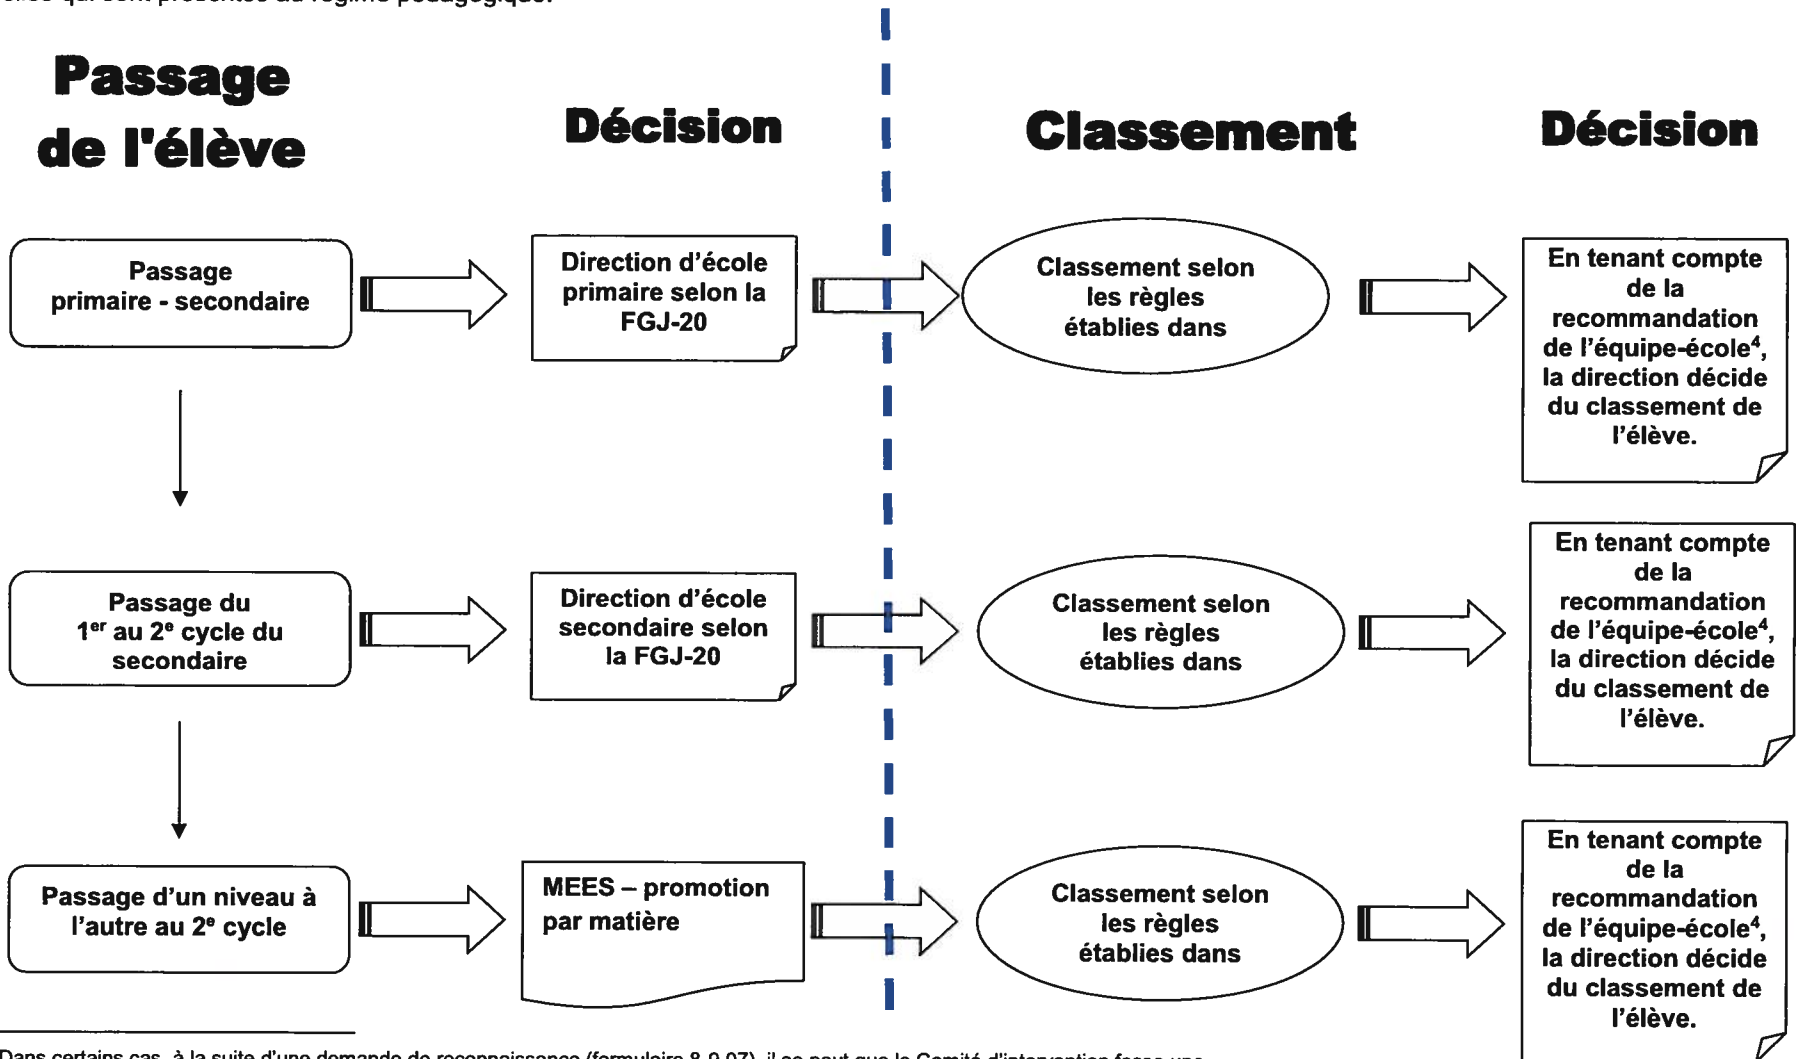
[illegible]

Passage de l'élève

Décision

Classement

Décision

Passage primaire - secondaire

Direction d'école primaire selon la FGJ-20

Classement selon les règles établies dans

En tenant compte de la recommandation de l'équipe-école$^4$, la direction décide du classement de l'élève.

Passage du $1^{er}$ au $2^e$ cycle du secondaire

Direction d'école secondaire selon la FGJ-20

Classement selon les règles établies dans

En tenant compte de la recommandation de l'équipe-école$^4$, la direction décide du classement de l'élève.

Passage d'un niveau à l'autre au $2^e$ cycle

MEES – promotion par matière

Classement selon les règles établies dans

En tenant compte de la recommandation de l'équipe-école$^4$, la direction décide du classement de l'élève.

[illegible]